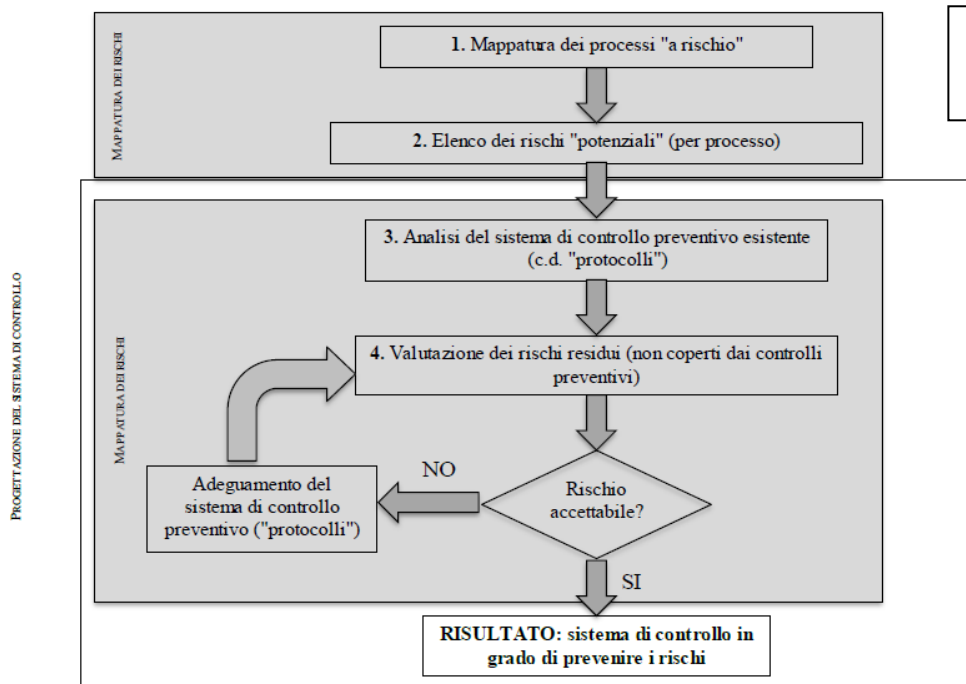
MAPPATURA DEI RISCHI

1. Mappatura dei processi "a rischio"

2. Elenco dei rischi "potenziali" (per processo)

PROGETTAZIONE DEL SISTEMA DI CONTROLLO

MAPPATURA DEI RISCHI

3. Analisi del sistema di controllo preventivo esistente (c.d. "protocolli")

4. Valutazione dei rischi residui (non coperti dai controlli preventivi)

Rischio accettabile?

NO

Adeguamento del sistema di controllo preventivo ("protocolli")

SI

RISULTATO: sistema di controllo in grado di prevenire i rischi